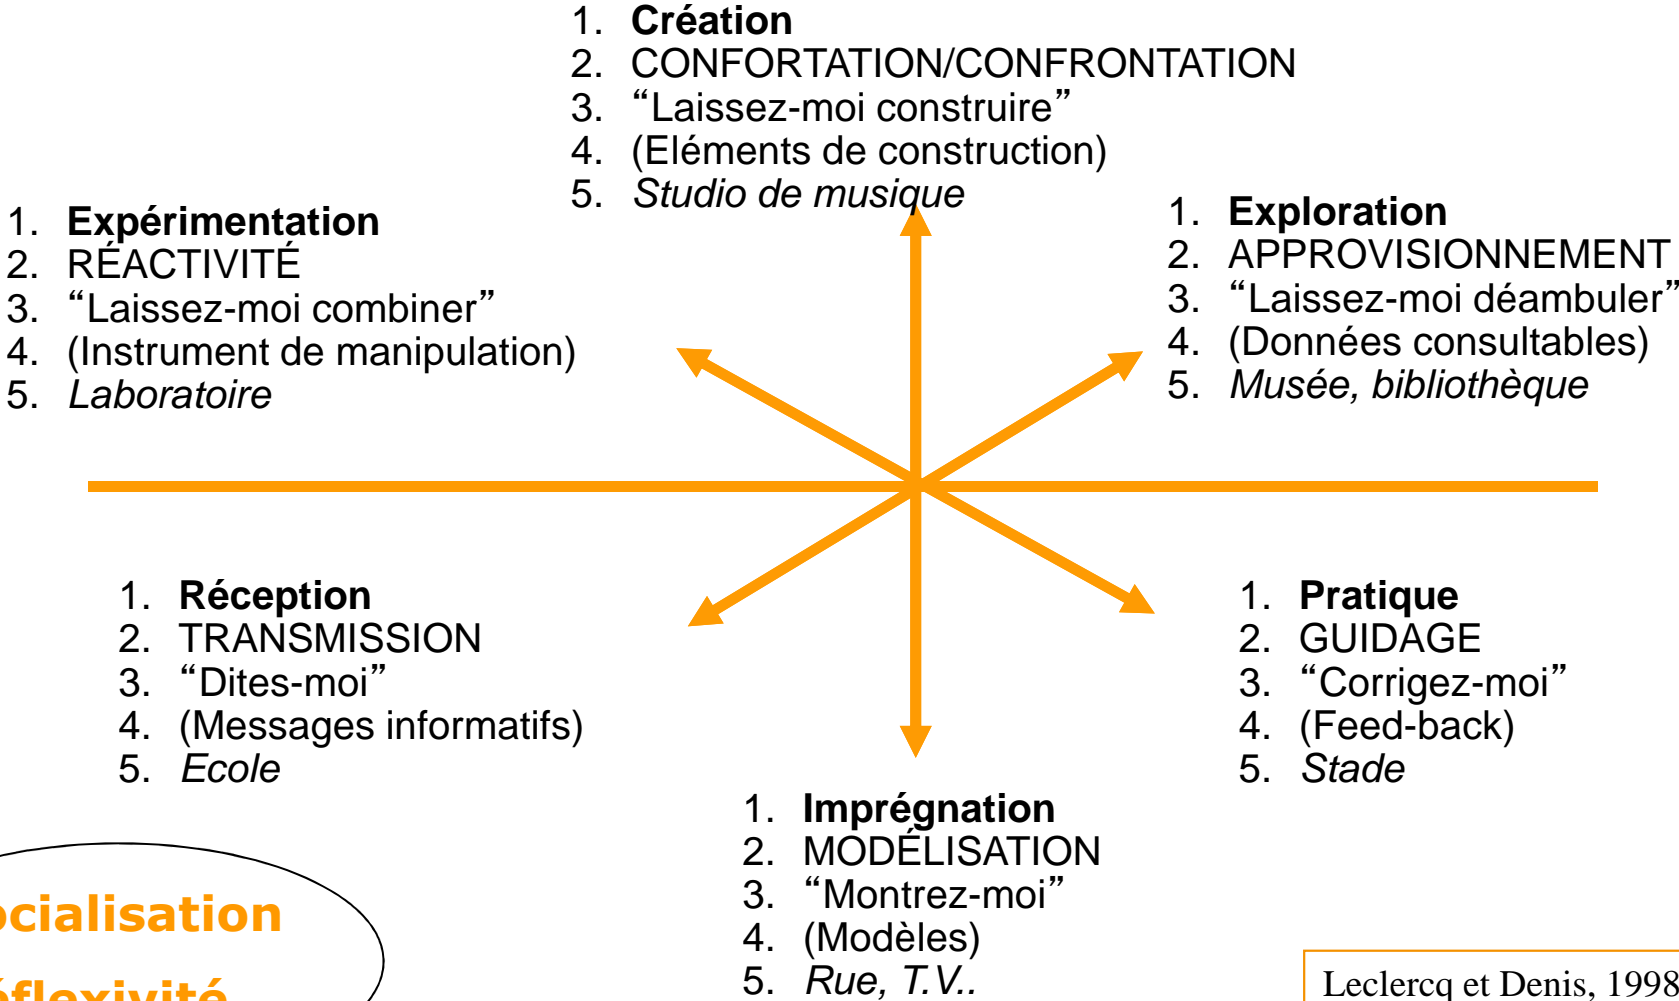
1. **Création**
2. CONFORTATION/CONFRONTATION
3. “Laissez-moi construire”
4. (Eléments de construction)
5. *Studio de musique*

1. **Expérimentation**
2. RÉACTIVITÉ
3. “Laissez-moi combiner”
4. (Instrument de manipulation)
5. *Laboratoire*

1. **Exploration**
2. APPROVISIONNEMENT
3. “Laissez-moi déambuler”
4. (Données consultables)
5. *Musée, bibliothèque*

1. **Réception**
2. TRANSMISSION
3. “Dites-moi”
4. (Messages informatifs)
5. *Ecole*

1. **Pratique**
2. GUIDAGE
3. “Corrigez-moi”
4. (Feed-back)
5. *Stade*

1. **Imprégnation**
2. MODÉLISATION
3. “Montrez-moi”
4. (Modèles)
5. *Rue, T.V..*

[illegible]cialisation
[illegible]flexivité

Leclercq et Denis, 1998